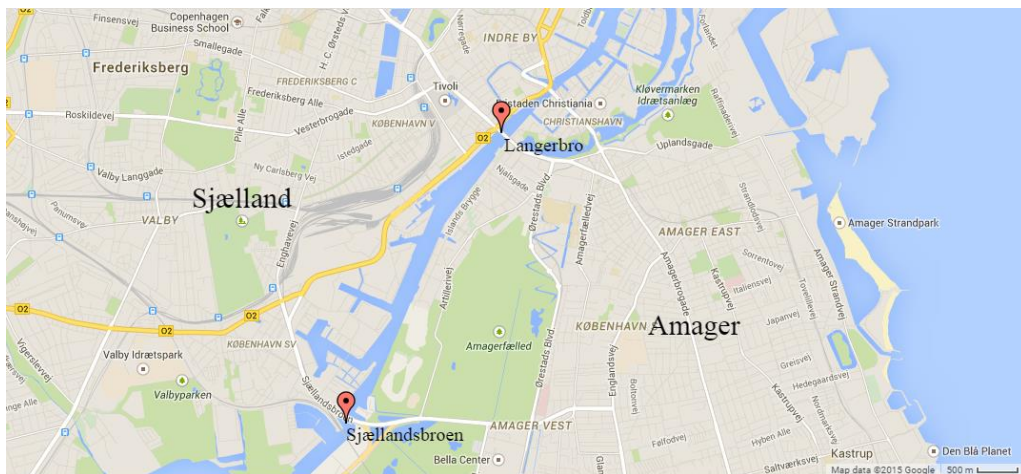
Finsensvej
Copenhagen Business School
Smallegade
Frederiksberg
FREDERIKSBERG C
H. C. Ørsteds V
Nørregade
INDRE BY
Tivoli
Frederiksberg Alle
Roskildevej
Vesterbrogade
KØBENHAVN V
Pile Alle
O2
Staden Christiania
CHRISTIANSHAVN
Kløvermarken Idrætsanlæg
Refshalevej
Uplandsgade
Langerbro
Istedgade
Ny Carlsberg Vej
Valby Langgade
Sjælland
Vigerslev Alle
Folehavevej
VALBY
Njalsgade
Ørestads Blvd
Islands Brygge
Amager Fælledvej
Amagerbrogade
Strandlodsvej
AMAGER EAST
Amager Strandpark
Enghavevej
Artillerivej
O2
Italiensvej
Sorrentovej
Kastrupvej
Amager Strandvej
Tovelillevej
Japanvej
KØBENHAVN
Amager
Valby Idrætspark
KØBENHAVN SV
Amagerfælled
Englandsvej
Ørestads Blvd
Bolbrovej
Grønjordsvej
Vigerslevvej
Valbyparken
Sjællandsbroen
Hedegaardsvej
Nordmarksvej
Kastrupvej
AMAGER VEST
Sjællandsbroen
Bella Center
Hyben Alle
Saltværksvej
Kastrup
Den Blå Planet
Map data ©2015 Google 500 m